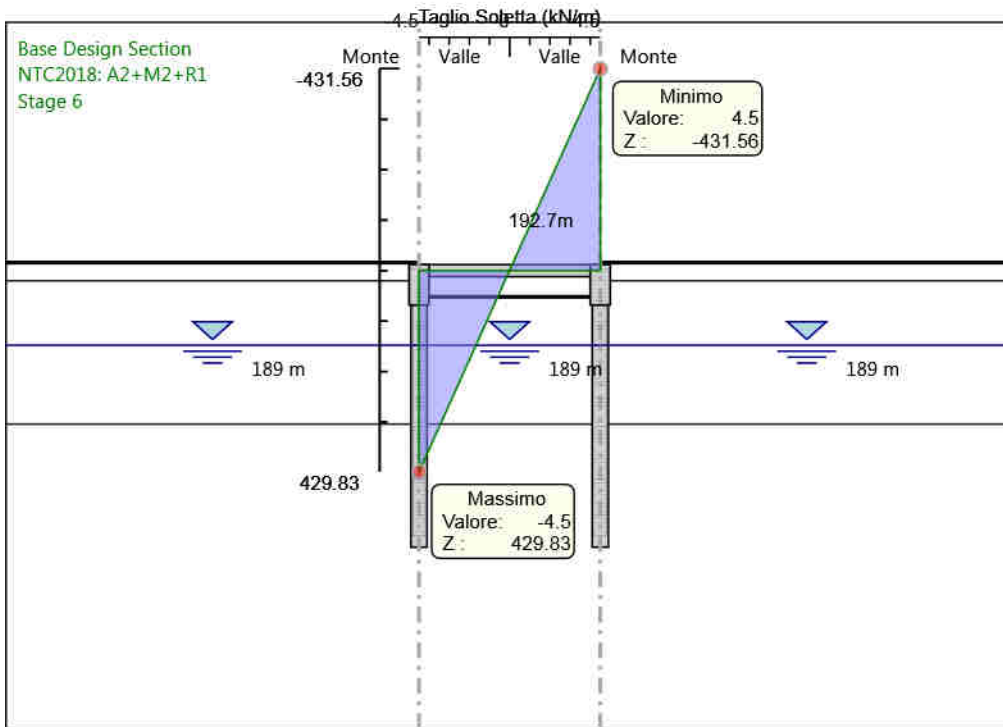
-4.5 Taglio Soletta (kN/m)

Base Design Section
NTC2018: A2+M2+R1
Stage 6

Monte
Valle
Valle
Monte

-431.56

Minimo
Valore: 4.5
Z : -431.56

192.7m

189 m
189 m
189 m

429.83

Massimo
Valore: -4.5
Z : 429.83